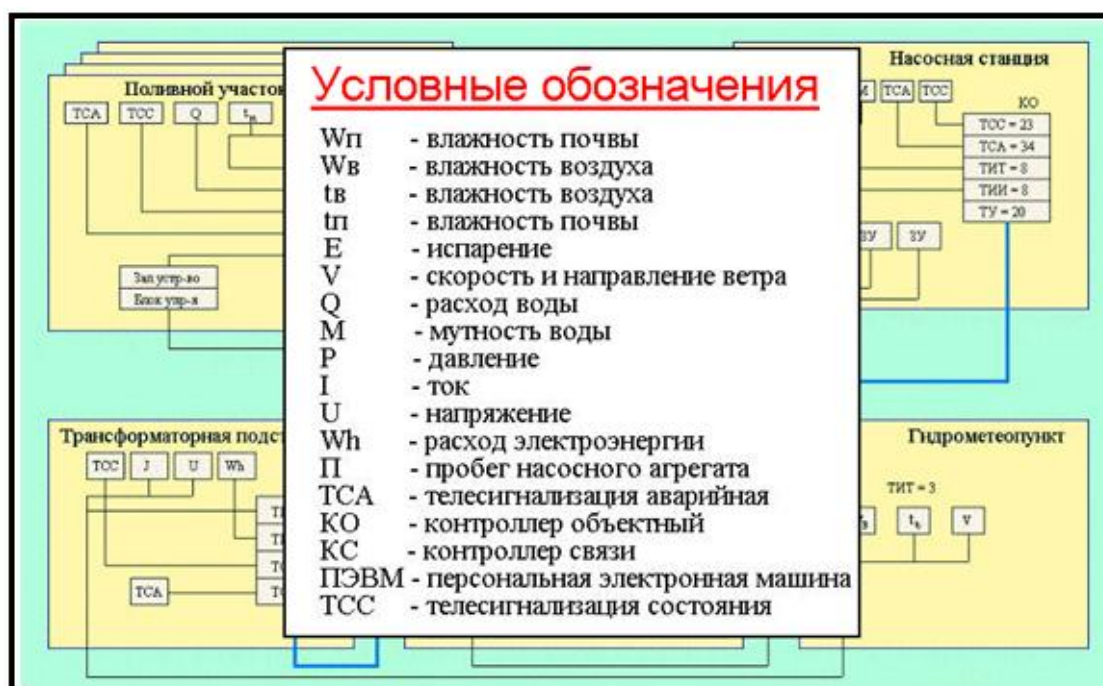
Поливной участо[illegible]

TCA TCC Q $t_в$

Зап устр-во
Блок упр-я

Насосная станция

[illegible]M TCA TCC

КО

TCC = 23
TCA = 34
ТИТ = 8
ТИИ = 8
ТУ = 20

ЗУ ЗУ

Трансформаторная подст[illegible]

TCC J U Wh

TCA

Т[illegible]
Т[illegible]
Т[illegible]
Т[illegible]

Гидрометеопункт

ТИТ = 3

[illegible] $t_в$ V

Условные обозначения

Wп - влажность почвы
Wв - влажность воздуха
tв - влажность воздуха
tп - влажность почвы
E - испарение
V - скорость и направление ветра
Q - расход воды
M - мутность воды
P - давление
I - ток
U - напряжение
Wh - расход электроэнергии
П - пробег насосного агрегата
TCA - телесигнализация аварийная
КО - контроллер объектный
КС - контроллер связи
ПЭВМ - персональная электронная машина
TCC - телесигнализация состояния